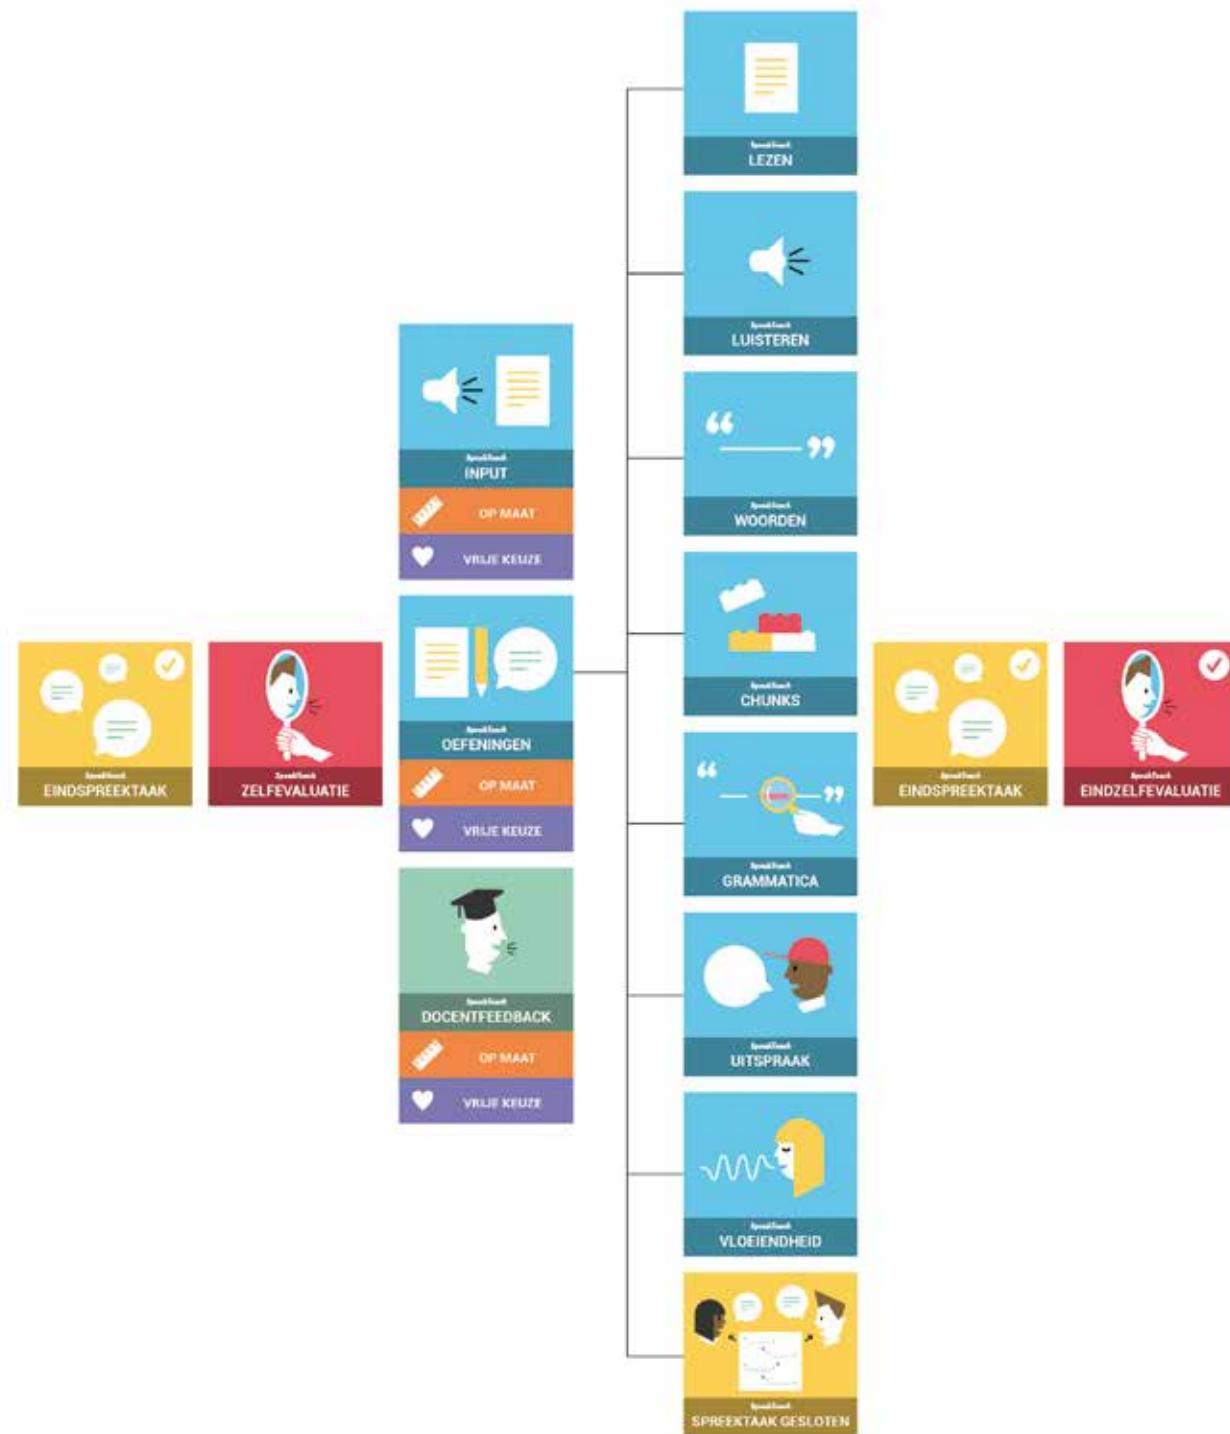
SpeakCoach
LEZEN

SpeakCoach
LUISTEREN

SpeakCoach
INPUT
OP MAAT
VRIJE KEUZE

SpeakCoach
WOORDEN

SpeakCoach
CHUNKS

SpeakCoach
EINDSPREEKTAAK

SpeakCoach
ZELFEVALUATIE

SpeakCoach
OEFENINGEN
OP MAAT
VRIJE KEUZE

SpeakCoach
EINDSPREEKTAAK

SpeakCoach
EINDZELFEVALUATIE

SpeakCoach
GRAMMATICA

SpeakCoach
DOCENTFEEDBACK
OP MAAT
VRIJE KEUZE

SpeakCoach
UITSPRAAK

SpeakCoach
VLOEIENDHEID

SpeakCoach
SPREEKTAAK GESLOTEN